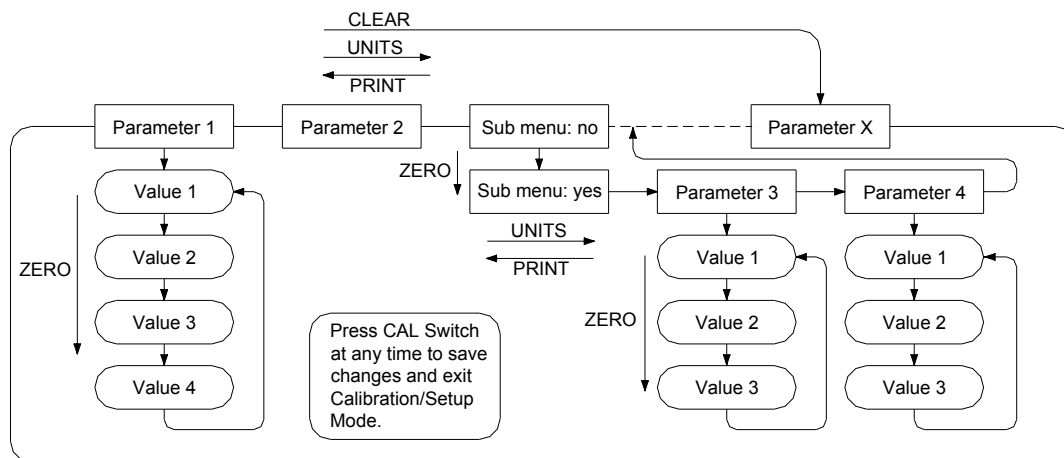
CLEAR

UNITS

PRINT

Parameter 1

Parameter 2

Sub menu: no

Parameter X

ZERO

Sub menu: yes

Parameter 3

Parameter 4

Value 1

UNITS

PRINT

ZERO

Value 2

Value 1

Value 1

Value 3

ZERO

Value 2

Value 2

Press CAL Switch at any time to save changes and exit Calibration/Setup Mode.

Value 4

Value 3

Value 3